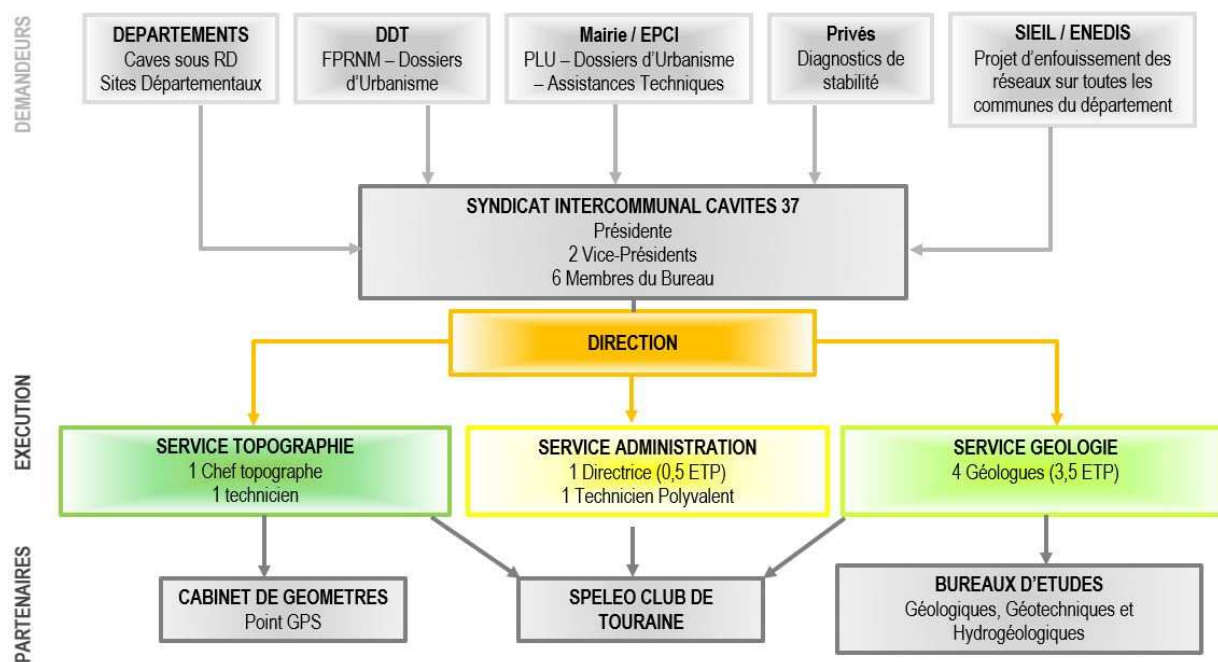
DEMANDEURS

DEPARTEMENTS
Caves sous RD
Sites Départementaux

DDT
FPRNM – Dossiers d'Urbanisme

Mairie / EPCI
PLU – Dossiers d'Urbanisme – Assistances Techniques

Privés
Diagnostics de stabilité

SIEIL / ENEDIS
Projet d'enfouissement des réseaux sur toutes les communes du département

SYNDICAT INTERCOMMUNAL CAVITES 37
Présidente
2 Vice-Présidents
6 Membres du Bureau

EXECUTION

DIRECTION

SERVICE TOPOGRAPHIE
1 Chef topographe
1 technicien

SERVICE ADMINISTRATION
1 Directrice (0,5 ETP)
1 Technicien Polyvalent

SERVICE GEOLOGIE
4 Géologues (3,5 ETP)

PARTENAIRES

CABINET DE GEOMETRES
Point GPS

SPELEO CLUB DE TOURAINE

BUREAUX D'ETUDES
Géologiques, Géotechniques et Hydrogéologiques